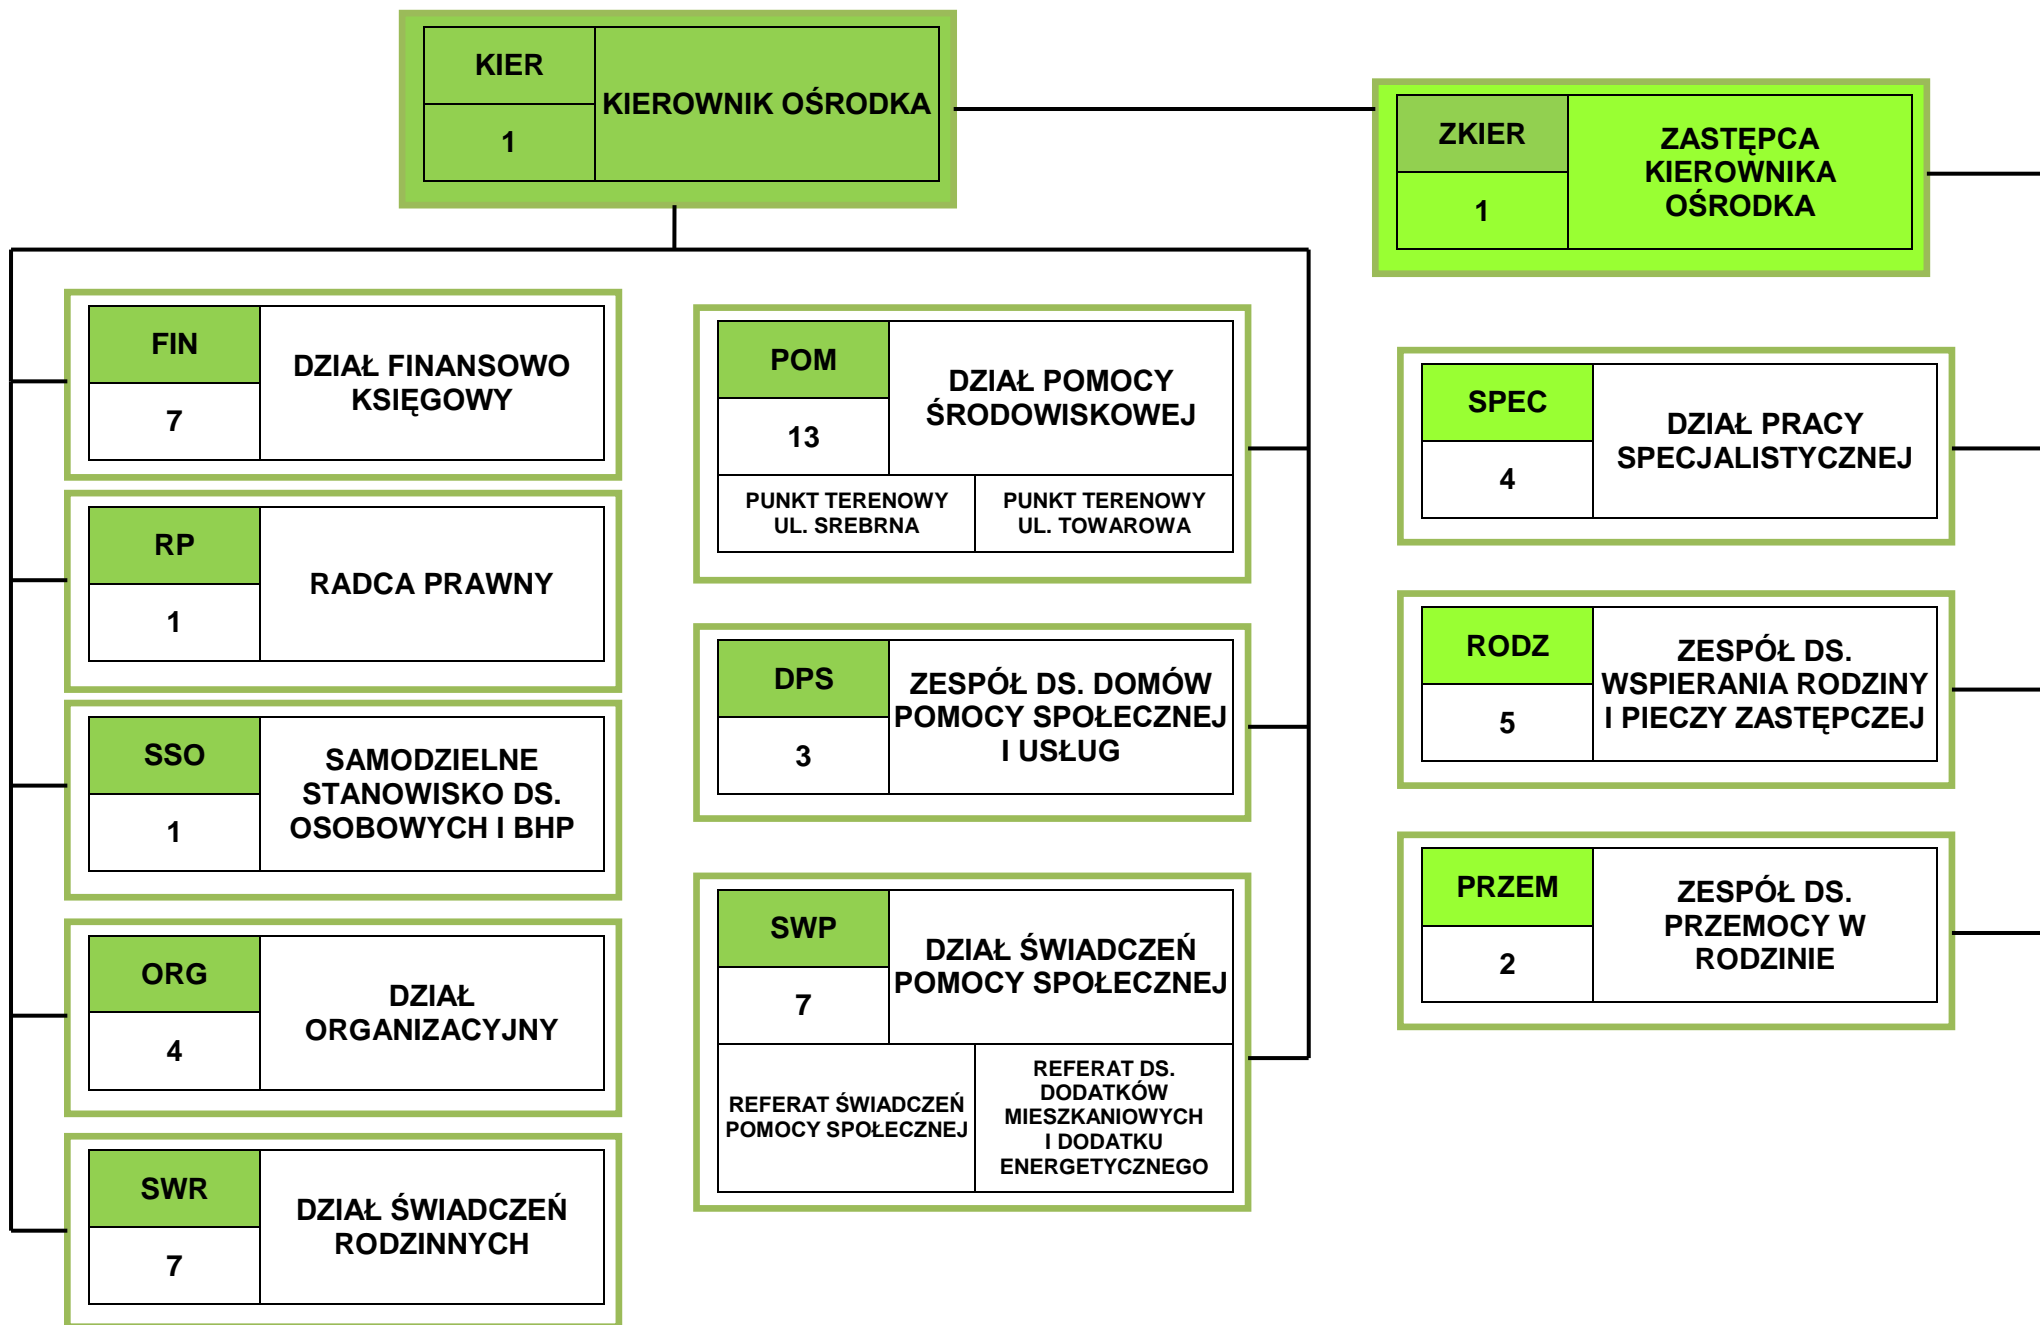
KIER
1
KIEROWNIK OŚRODKA

ZKIER
1
ZASTĘPCA KIEROWNIKA OŚRODKA

FIN
7
DZIAŁ FINANSOWO KSIĘGOWY

RP
1
RADCA PRAWNY

SSO
1
SAMODZIELNE STANOWISKO DS. OSOBOWYCH I BHP

ORG
4
DZIAŁ ORGANIZACYJNY

SWR
7
DZIAŁ ŚWIADCZEŃ RODZINNYCH

POM
13
DZIAŁ POMOCY ŚRODOWISKOWEJ
PUNKT TERENOWY UL. SREBRNA
PUNKT TERENOWY UL. TOWAROWA

DPS
3
ZESPÓŁ DS. DOMÓW POMOCY SPOŁECZNEJ I USŁUG

SWP
7
DZIAŁ ŚWIADCZEŃ POMOCY SPOŁECZNEJ
REFERAT ŚWIADCZEŃ POMOCY SPOŁECZNEJ
REFERAT DS. DODATKÓW MIESZKANIOWYCH I DODATKU ENERGETYCZNEGO

SPEC
4
DZIAŁ PRACY SPECJALISTYCZNEJ

RODZ
5
ZESPÓŁ DS. WSPIERANIA RODZINY I PIECZY ZASTĘPCZEJ

PRZEM
2
ZESPÓŁ DS. PRZEMOCY W RODZINIE